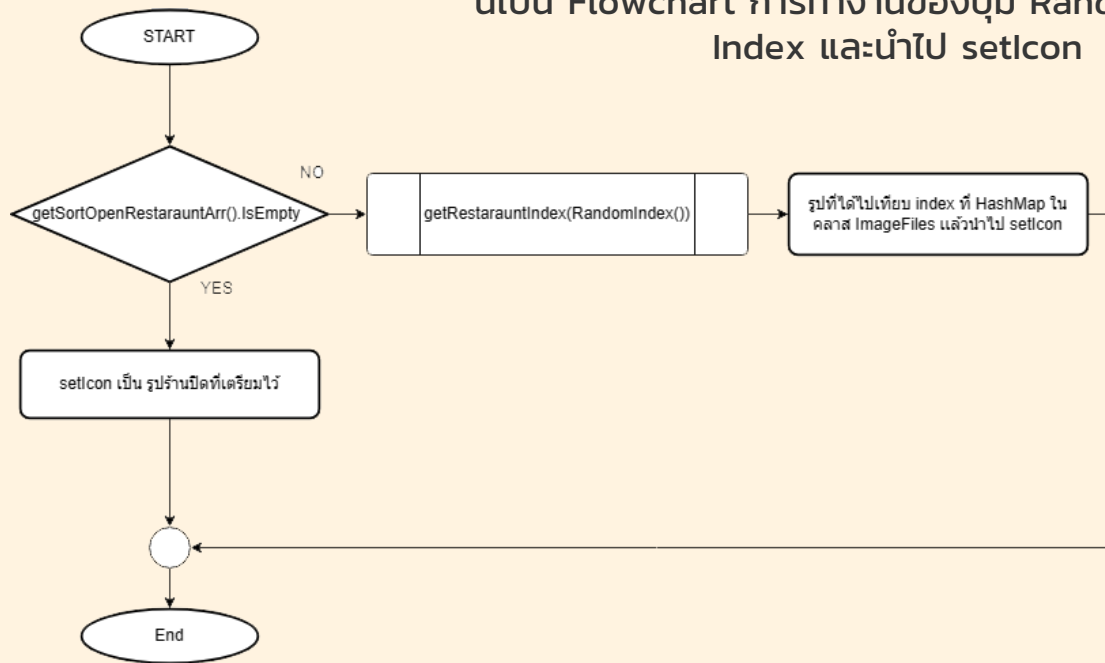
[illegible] Flowchart การทำงานของปุ่ม Rand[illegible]
Index และนำไป setIcon

START

getSortOpenRestarauntArr().IsEmpty

NO

getRestarauntIndex(RandomIndex())

รูปที่ได้ไปเทียบ index ที่ HashMap ใน คลาส ImageFiles แล้วนำไป setIcon

YES

setIcon เป็น รูปร้านปิดที่เตรียมไว้

End